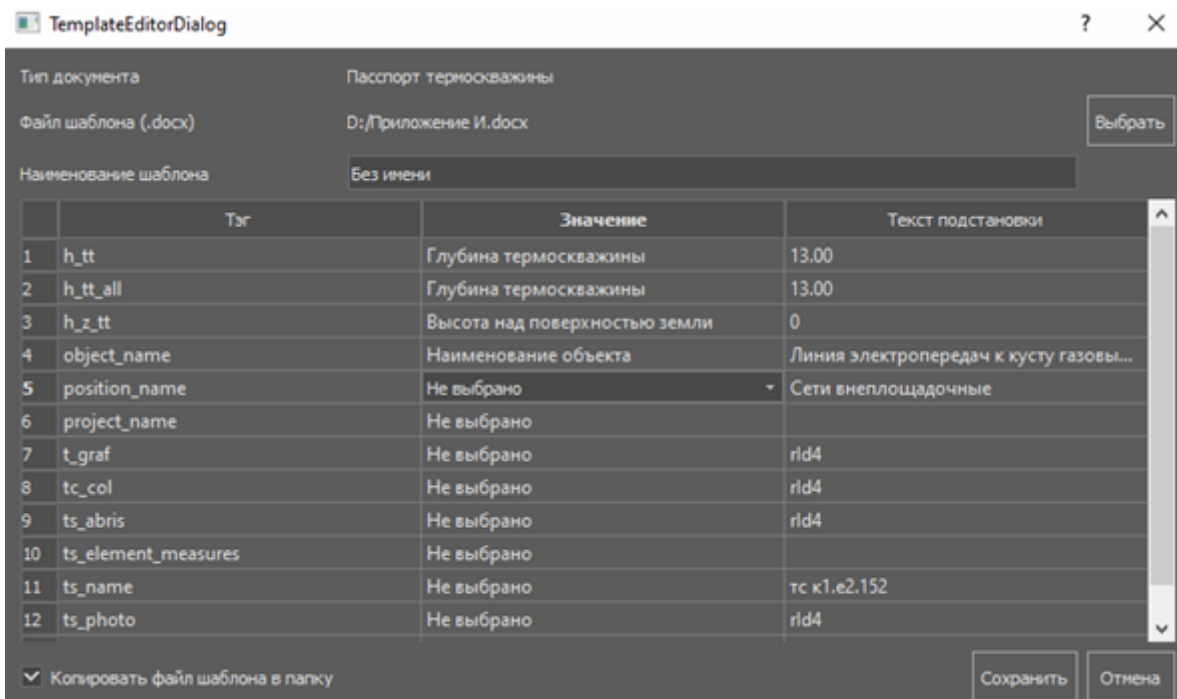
TemplateEditorDialog ? ×

Тип документа Паспорт термоскважины

Файл шаблона (.docx) D:/Приложение И.docx Выбрать

Наименование шаблона Без имени

| | Тэг | Значение | Текст подстановки |
|---|---|---|---|
| 1 | h_tt | Глубина термоскважины | 13.00 |
| 2 | h_tt_all | Глубина термоскважины | 13.00 |
| 3 | h_z_tt | Высота над поверхностью земли | 0 |
| 4 | object_name | Наименование объекта | Линия электропередач к кусту газовы... |
| 5 | position_name | Не выбрано | Сети внеплощадочные |
| 6 | project_name | Не выбрано | |
| 7 | t_graf | Не выбрано | rld4 |
| 8 | tc_col | Не выбрано | rld4 |
| 9 | ts_abris | Не выбрано | rld4 |
| 10 | ts_element_measures | Не выбрано | |
| 11 | ts_name | Не выбрано | тс к1.е2.152 |
| 12 | ts_photo | Не выбрано | rld4 |

Копировать файл шаблона в папку Сохранить Отмена